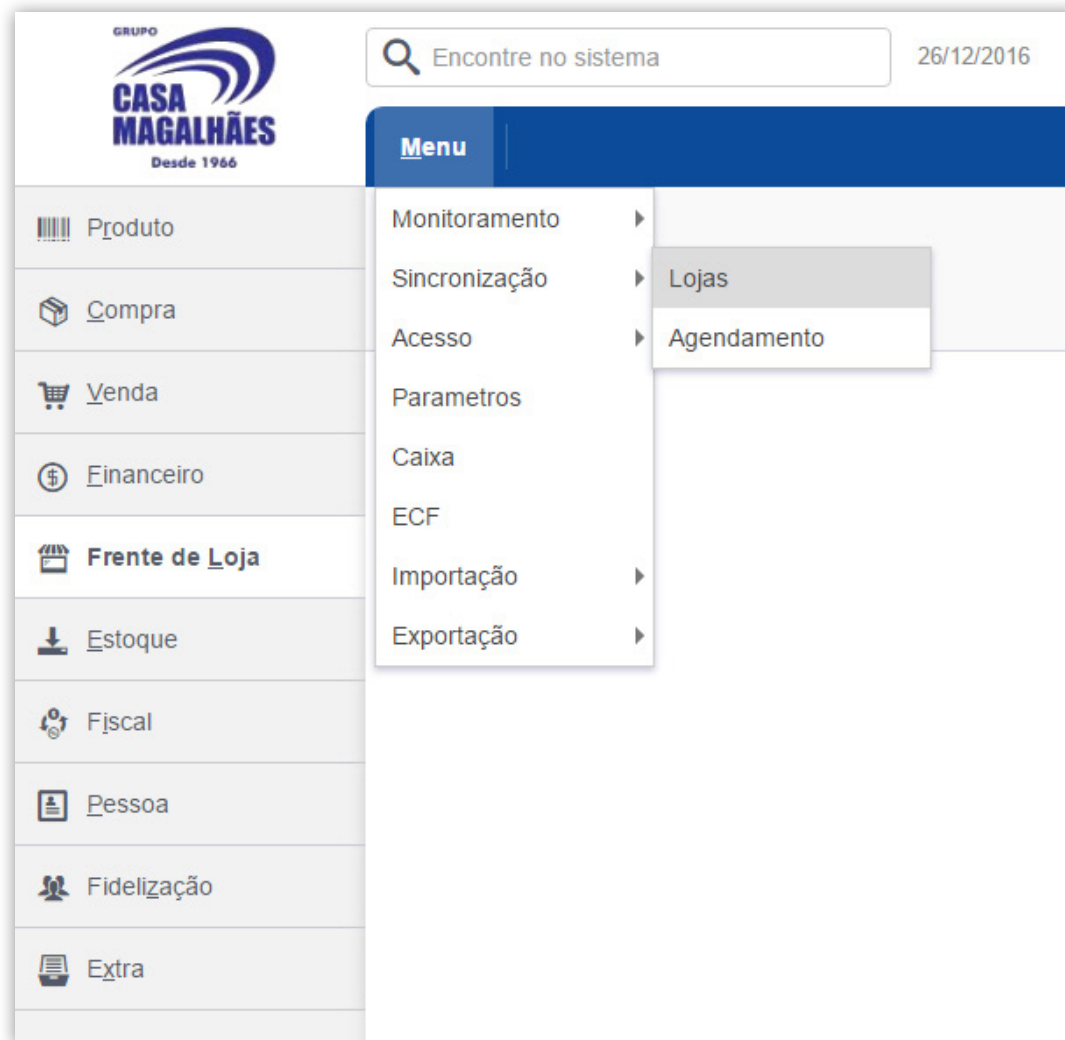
GRUPO
CASA
MAGALHÃES
Desde 1966

Encontre no sistema

26/12/2016

Menu

Monitoramento
Sincronização
Acesso
Parametros
Caixa
ECF
Importação
Exportação

Lojas
Agendamento

Produto
Compra
Venda
Financeiro
Frente de Loja
Estoque
Fiscal
Pessoa
Fidelização
Extra